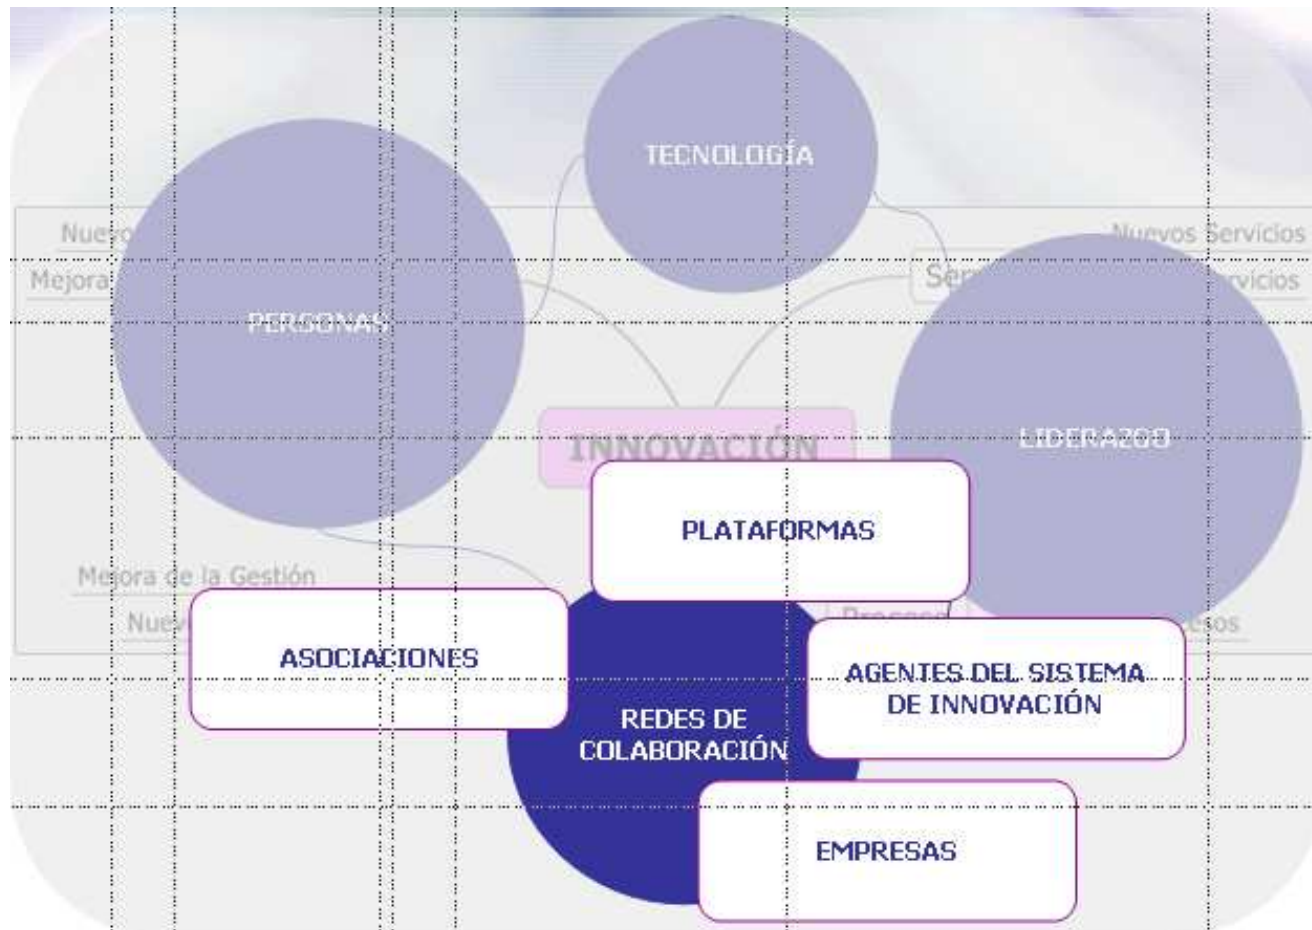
TECNOLOGÍA

Nuevo

Nuevos Servicios

Mejora

Ser

rvicios

PERSONAS

LIDERAZGO

INNOVACIÓN

PLATAFORMAS

Mejora de la Gestión

Nuev

Procesos

esos

ASOCIACIONES

AGENTES DEL SISTEMA DE INNOVACIÓN

REDES DE COLABORACIÓN

EMPRESAS